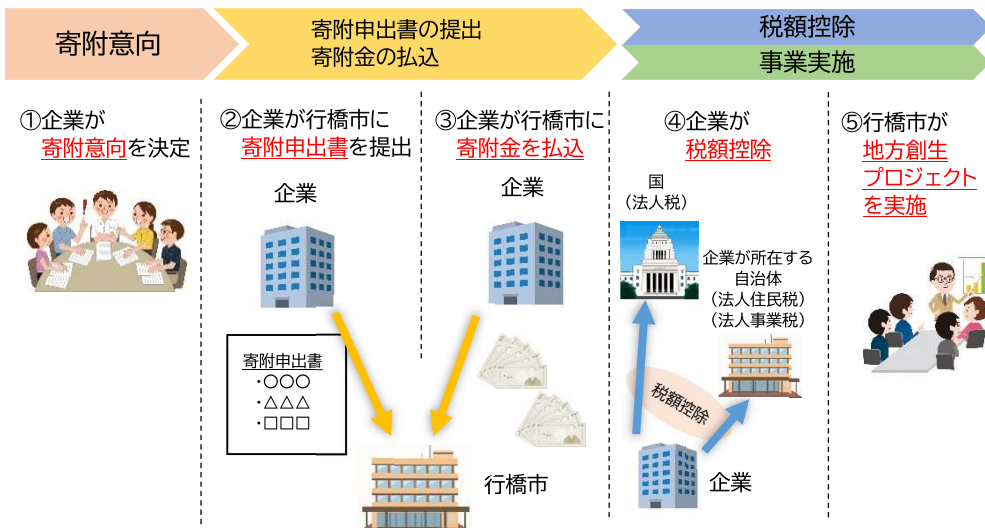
寄附意向

寄附申出書の提出
寄附金の払込

税額控除

事業実施

①企業が
寄附意向を決定

②企業が行橋市に
寄附申出書を提出

企業

寄附申出書
・〇〇〇
・△△△
・□□□

③企業が行橋市に
寄附金を払込

企業

行橋市

④企業が
税額控除

国
（法人税）

企業が所在する
自治体
（法人住民税）
（法人事業税）

税額控除

企業

⑤行橋市が
地方創生
プロジェクト
を実施